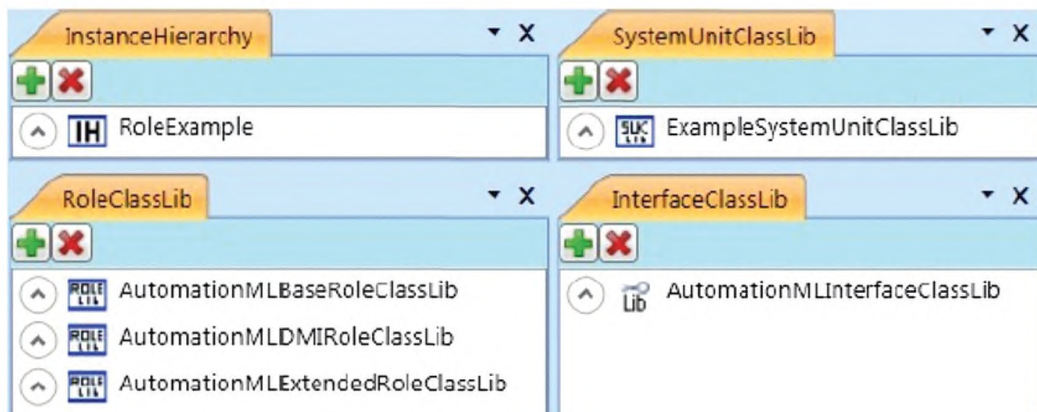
InstanceHierarchy ▾ X

IH RoleExample

SystemUnitClassLib ▾ X

SUC ExampleSystemUnitClassLib

RoleClassLib ▾ X

ROLE LIB AutomationMLBaseRoleClassLib

ROLE LIB AutomationMLDMIRoleClassLib

ROLE LIB AutomationMLExtendedRoleClassLib

InterfaceClassLib ▾ X

Lib AutomationMLInterfaceClassLib